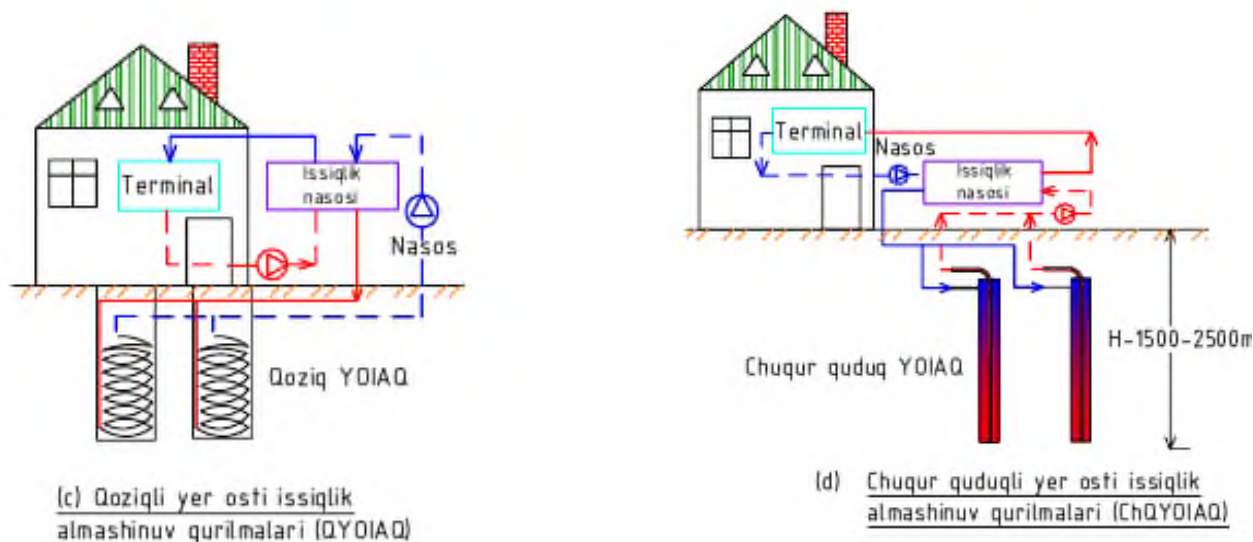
Terminal

Issiqlik nasosi

Nasos

Qoziq YOIAQ

(c) Qoziqli yer osti issiqlik almashinuv qurilmalari (QYOIAQ)

Terminal

Nasos

Issiqlik nasosi

H-1500-2500m

Chuqur quduq YOIAQ

(d) Chuqur quduqli yer osti issiqlik almashinuv qurilmalari (ChQYOIAQ)